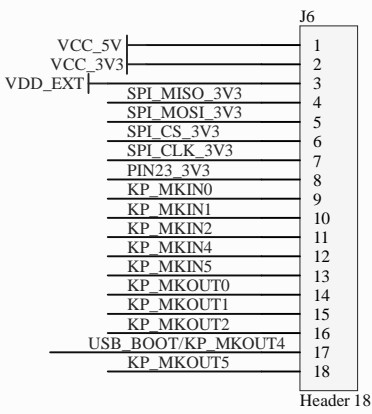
J6

VCC_5V 1
VCC_3V3 2
VDD_EXT 3
SPI_MISO_3V3 4
SPI_MOSI_3V3 5
SPI_CS_3V3 6
SPI_CLK_3V3 7
PIN23_3V3 8
KP_MKIN0 9
KP_MKIN1 10
KP_MKIN2 11
KP_MKIN4 12
KP_MKIN5 13
KP_MKOUT0 14
KP_MKOUT1 15
KP_MKOUT2 16
USB_BOOT/KP_MKOUT4 17
KP_MKOUT5 18

Header 18